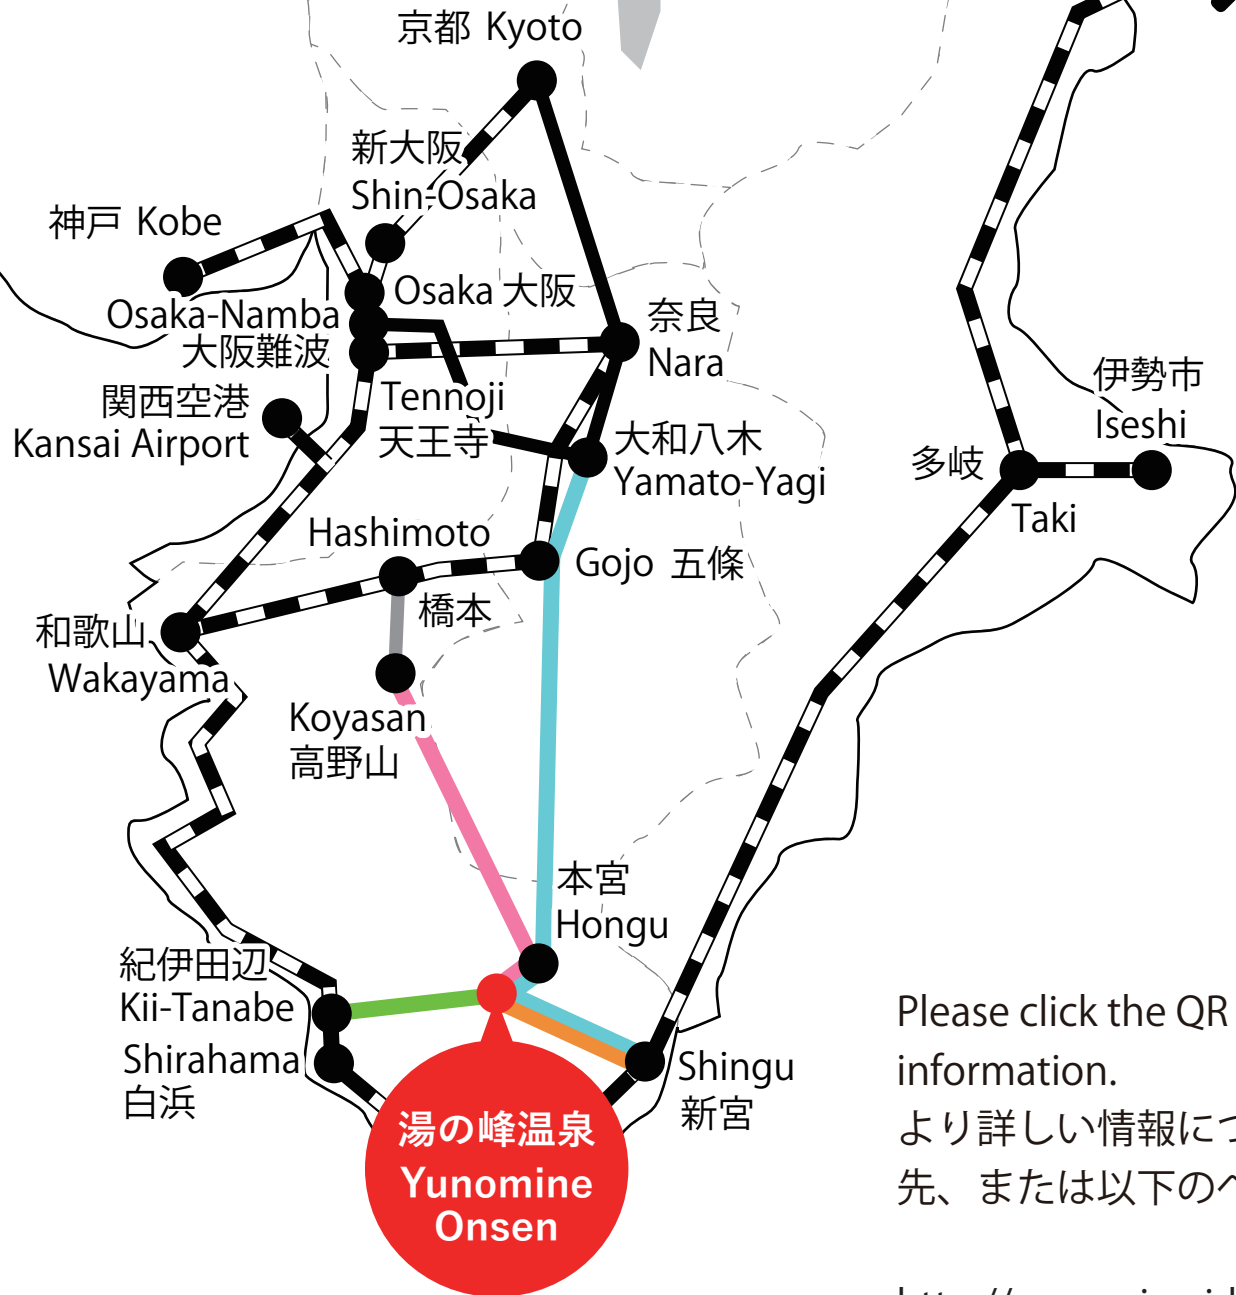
京都 Kyoto

新大阪
Shin-Osaka

神戸 Kobe

Osaka 大阪

Osaka-Namba
大阪難波

奈良
Nara

関西空港
Kansai Airport

Tennoji
天王寺

大和八木
Yamato-Yagi

伊勢市
Iseshi

多岐

Taki

Hashimoto

Gojo 五條

橋本

和歌山
Wakayama

Koyasan
高野山

本宮
Hongu

紀伊田辺
Kii-Tanabe

Shirahama
白浜

湯の峰温泉
Yunomine
Onsen

Shingu
新宮

Please click the QR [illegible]
information.
より詳しい情報に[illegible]
先、または以下の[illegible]

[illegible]